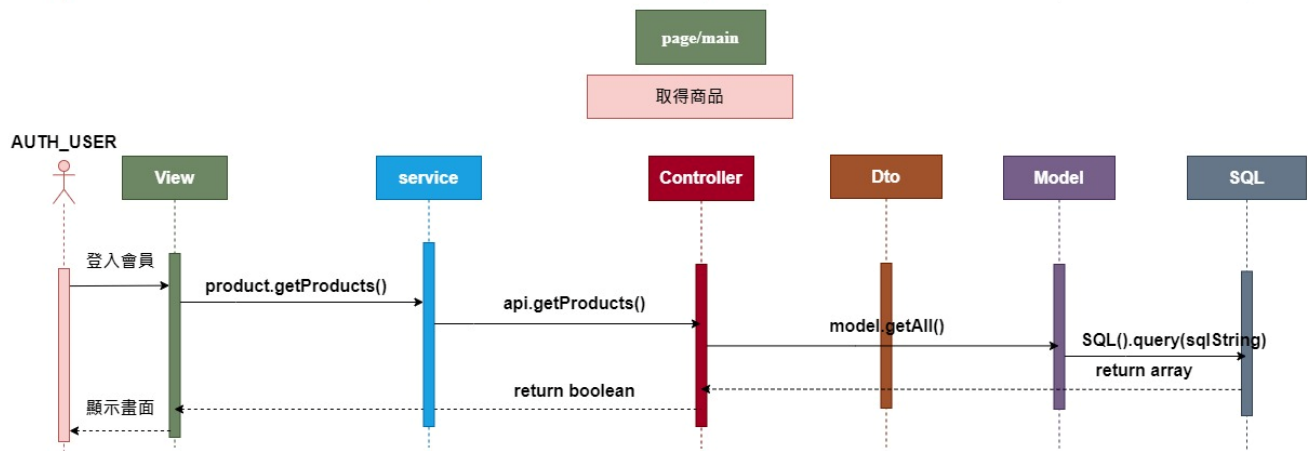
page/main

取得商品

AUTH_USER

View

service

Controller

Dto

Model

SQL

登入會員

product.getProducts()

api.getProducts()

model.getAll()

SQL().query(sqlString)

return array

return boolean

顯示畫面